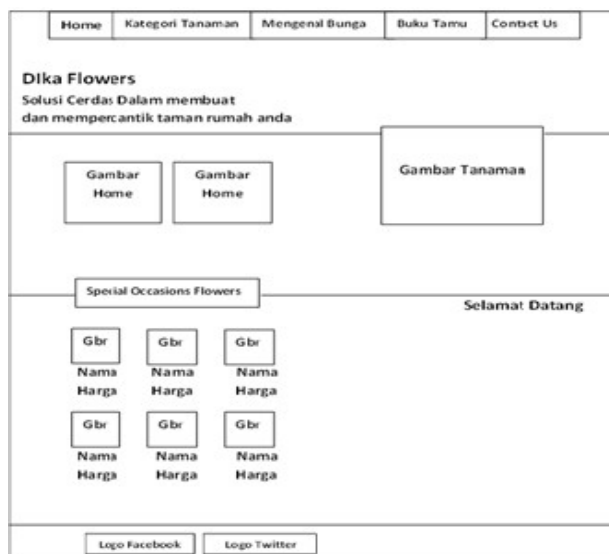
Home | Kategori Tanaman | Mengenal Bunga | Buku Tamu | Contact Us

DIka Flowers
Solusi Cerdas Dalam membuat dan mempercantik taman rumah anda

Gambar Home

Gambar Home

Gambar Tanamas

Special Occasions Flowers

Selamat Datang

Gbr
Nama
Harga

Gbr
Nama
Harga

Gbr
Nama
Harga

Gbr
Nama
Harga

Gbr
Nama
Harga

Gbr
Nama
Harga

Logo Facebook

Logo Twitter